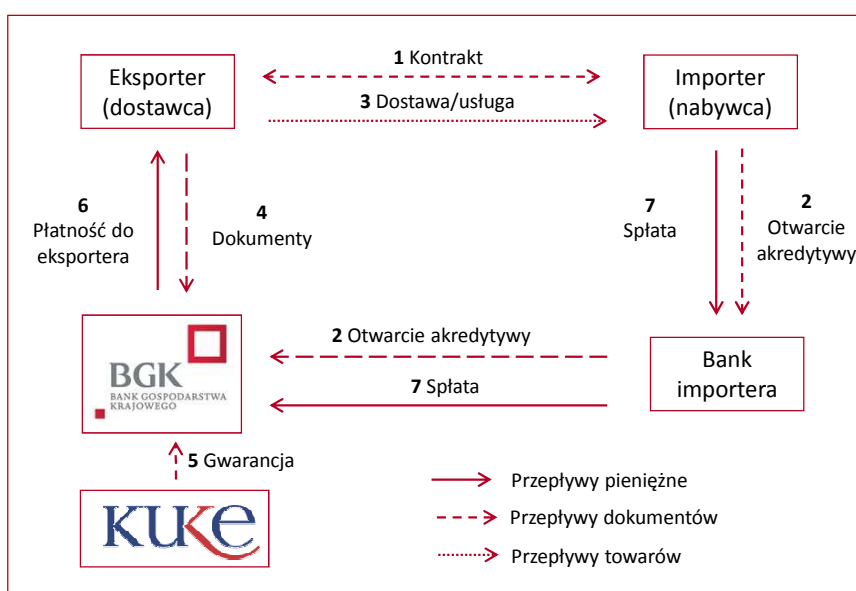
Eksporter (dostawca)

1 Kontrakt

3 Dostawa/usługa

Importer (nabywca)

6
Płatność do eksportera

4
Dokumenty

7
Spłata

2
Otwarcie akredytywy

BGK
BANK GOSPODARSTWA KRAJOWEGO

2 Otwarcie akredytywy

7 Spłata

Bank importera

5 Gwarancja

KUKE

Przepływy pieniężne

Przepływy dokumentów

Przepływy towarów